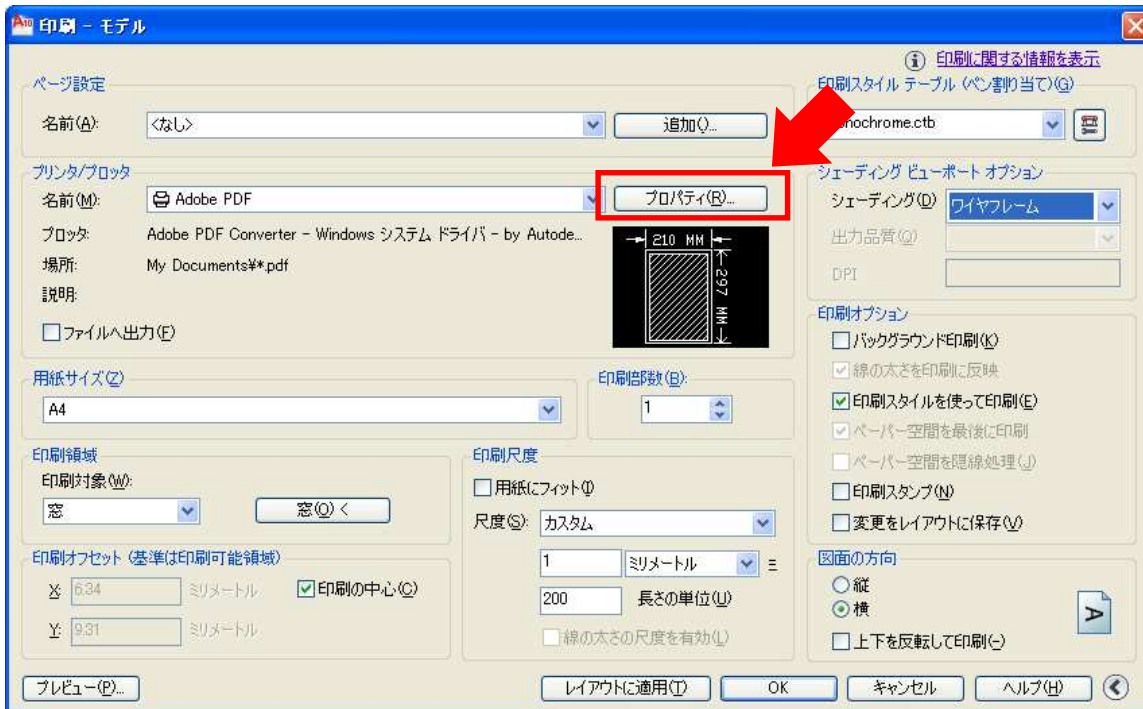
印刷 - モデル

印刷に関する情報を表示

ページ設定

名前(A): <なし>

追加()...

プリンタ/プロッタ

名前(M): Adobe PDF

プロパティ(R)...

プロッタ: Adobe PDF Converter - Windows システム ドライバ - by Autode...

場所: My Documents¥*.pdf

説明:

210 MM

297 MM

ファイルへ出力(F)

用紙サイズ(Z)

A4

印刷部数(B):

1

印刷領域

印刷対象(W):

窓

窓(O) <

印刷尺度

用紙にフィット(I)

尺度(S): カスタム

1 ミリメートル =

200 長さの単位(U)

線の太さの尺度を有効(L)

印刷オフセット (基準は印刷可能領域)

X: 6.34 ミリメートル

印刷の中心(C)

Y: 9.31 ミリメートル

印刷スタイル テーブル (ペン割り当て)(G)

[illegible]nochrome.ctb

シェーディング ビューポート オプション

シェーディング(D) ワイヤフレーム

出力品質(Q)

DPI

印刷オプション

バックグラウンド印刷(K)

線の太さを印刷に反映

印刷スタイルを使って印刷(E)

ペーパー空間を最後に印刷

ペーパー空間を隠線処理(J)

印刷スタンプ(N)

変更をレイアウトに保存(V)

図面の方向

縦

横

上下を反転して印刷(-)

プレビュー(P)...

レイアウトに適用(T)

OK

キャンセル

ヘルプ(H)